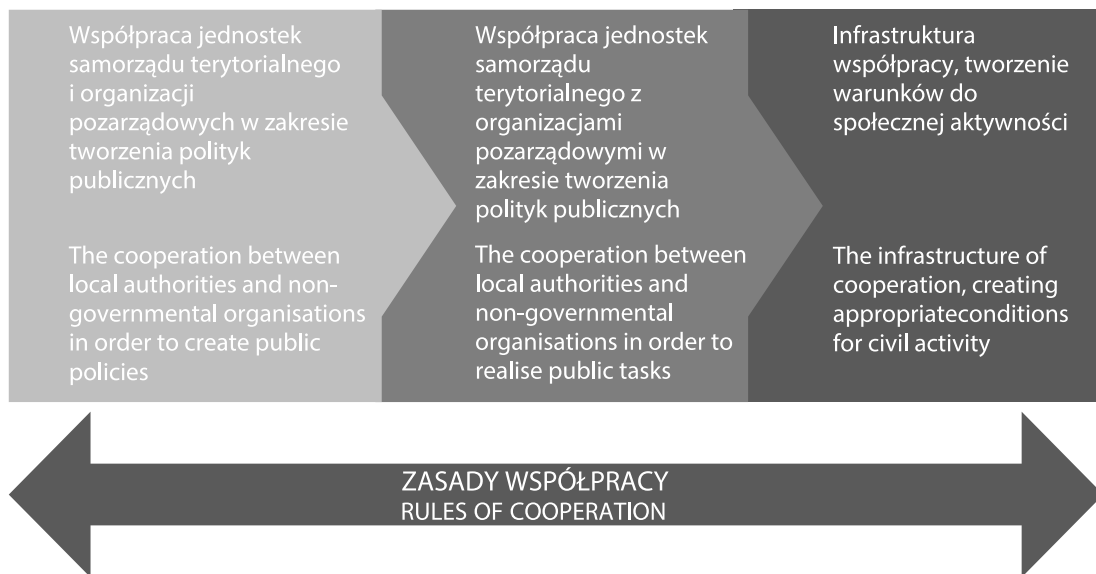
Współpraca jednostek samorządu terytorialnego i organizacji pozarządowych w zakresie tworzenia polityk publicznych

The cooperation between local authorities and non-governmental organisations in order to create public policies

Współpraca jednostek samorządu terytorialnego z organizacjami pozarządowymi w zakresie tworzenia polityk publicznych

The cooperation between local authorities and non-governmental organisations in order to realise public tasks

Infrastruktura współpracy, tworzenie warunków do społecznej aktywności

The infrastructure of cooperation, creating appropriateconditions for civil activity

ZASADY WSPÓŁPRACY
RULES OF COOPERATION